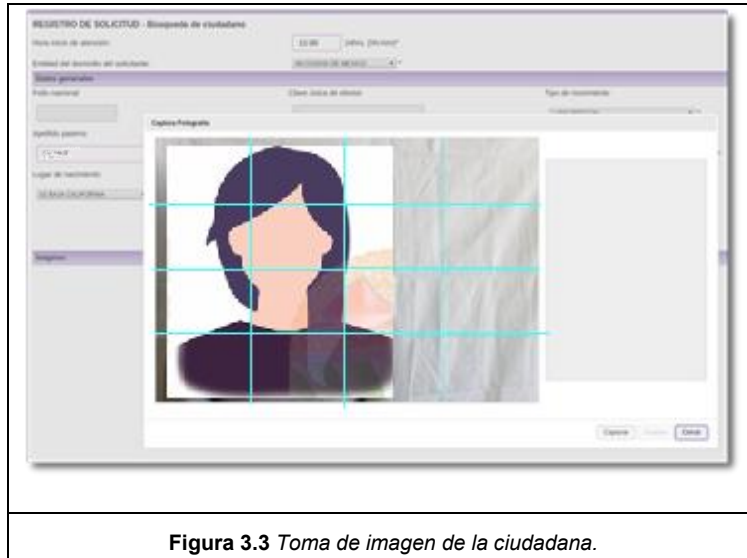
REGISTRO DE SOLICITUD - Búsqueda de ciudadano

Hora inicio de atención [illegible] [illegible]

Entidad del domicilio del solicitante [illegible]

Datos generales

Folio nacional

Clave única de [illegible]

Tipo de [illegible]

Apellido paterno

Lugar de nacimiento

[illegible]

Captura Fotografía

Imágenes

Capturar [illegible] Cerrar

**Figura 3.3** *Toma de imagen de la ciudadana.*